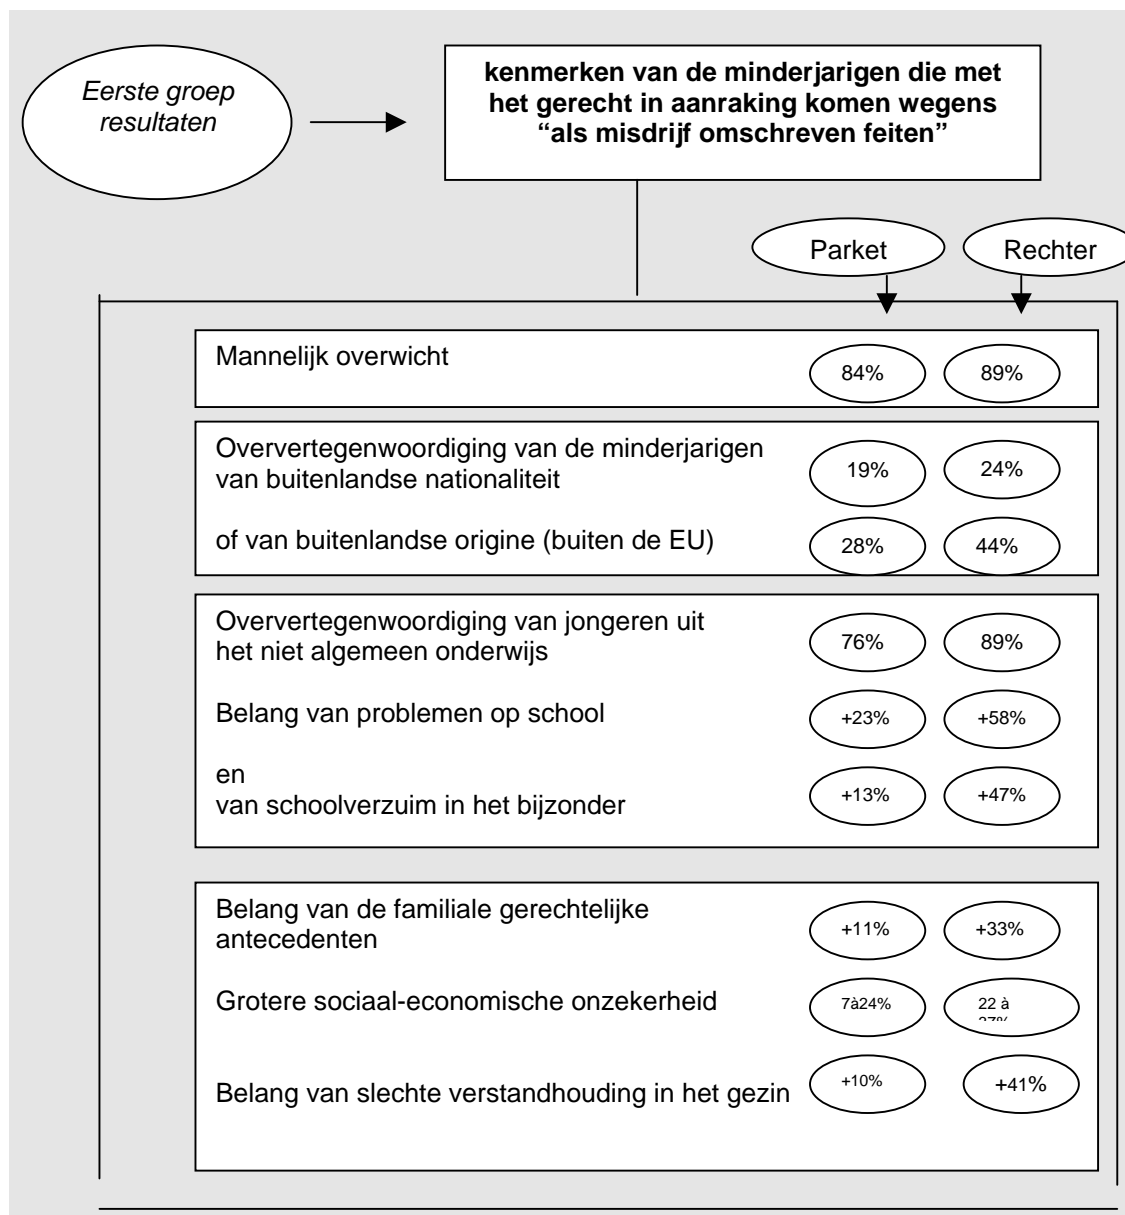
Eerste groep resultaten

kenmerken van de minderjarigen die met het gerecht in aanraking komen wegens "als misdrijf omschreven feiten"

Parket

Rechter

Mannelijk overwicht
84%
89%

Oververtegenwoordiging van de minderjarigen van buitenlandse nationaliteit
19%
24%

of van buitenlandse origine (buiten de EU)
28%
44%

Oververtegenwoordiging van jongeren uit het niet algemeen onderwijs
76%
89%

Belang van problemen op school
+23%
+58%

en
van schoolverzuim in het bijzonder
+13%
+47%

Belang van de familiale gerechtelijke antecedenten
+11%
+33%

Grotere sociaal-economische onzekerheid
7à24%
22 à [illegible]

Belang van slechte verstandhouding in het gezin
+10%
+41%